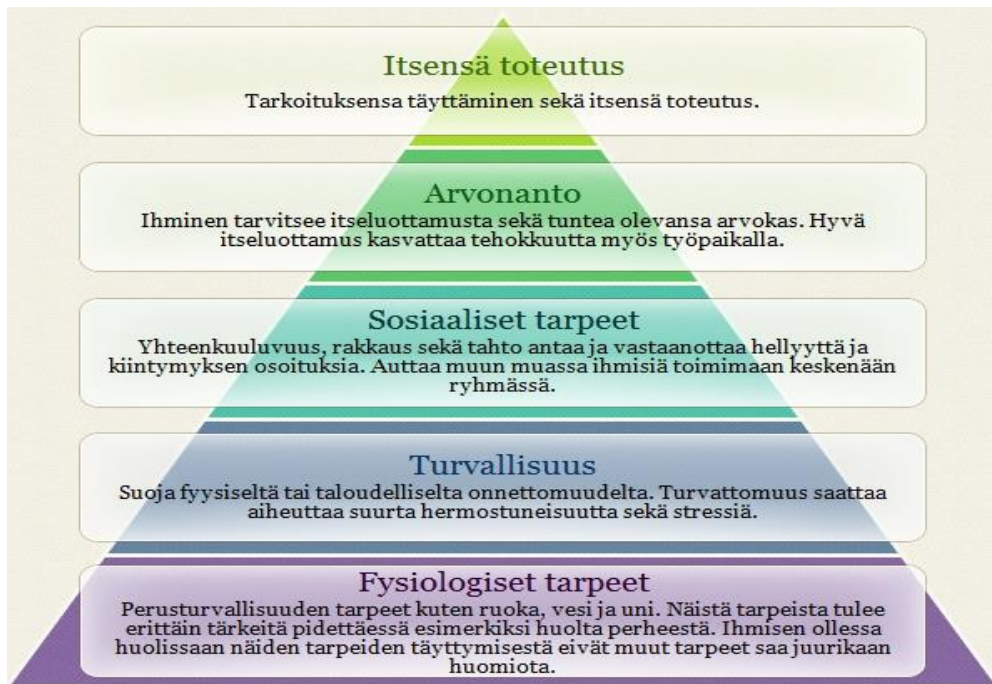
Itsensä toteutus
Tarkoituksensa täyttäminen sekä itsensä toteutus.

Arvonanto
Ihminen tarvitsee itseluottamusta sekä tuntea olevansa arvokas. Hyvä itseluottamus kasvattaa tehokkuutta myös työpaikalla.

Sosiaaliset tarpeet
Yhteenkuuluvuus, rakkaus sekä tahto antaa ja vastaanottaa hellyyttä ja kiintymyksen osoituksia. Auttaa muun muassa ihmisiä toimimaan keskenään ryhmässä.

Turvallisuus
Suoja fyysiseltä tai taloudelliselta onnettomuudelta. Turvattomuus saattaa aiheuttaa suurta hermostuneisuutta sekä stressiä.

Fysiologiset tarpeet
Perusturvallisuuden tarpeet kuten ruoka, vesi ja uni. Näistä tarpeista tulee erittäin tärkeitä pidettäessä esimerkiksi huolta perheestä. Ihmisen ollessa huolissaan näiden tarpeiden täyttymisestä eivät muut tarpeet saa juurikaan huomiota.